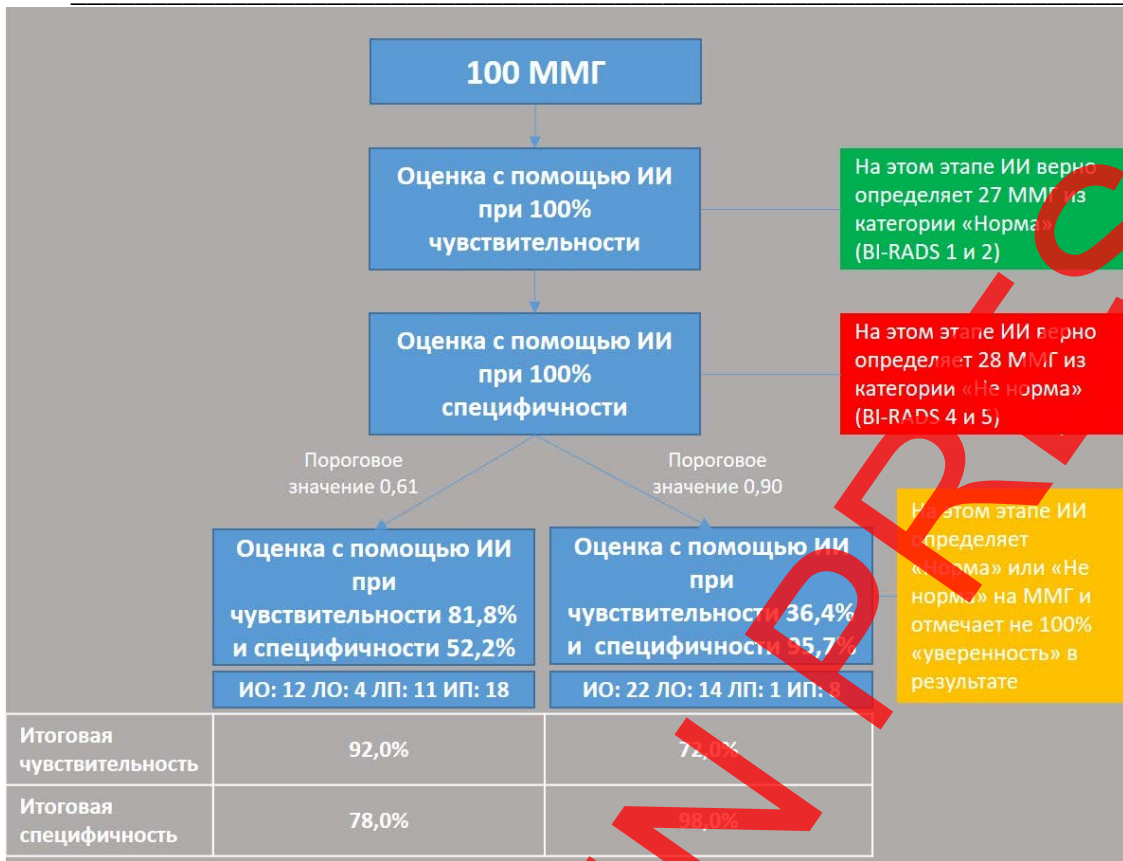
100 ММГ

Оценка с помощью ИИ при 100% чувствительности

На этом этапе ИИ верно определяет 27 ММГ из категории «Норма» (BI-RADS 1 и 2)

Оценка с помощью ИИ при 100% специфичности

На этом этапе ИИ верно определяет 28 ММГ из категории «Не норма» (BI-RADS 4 и 5)

Пороговое значение 0,61

Пороговое значение 0,90

Оценка с помощью ИИ при чувствительности 81,8% и специфичности 52,2%

Оценка с помощью ИИ при чувствительности 36,4% и специфичности 95,7%

На этом этапе ИИ определяет «Норма» или «Не норма» на ММГ и отмечает не 100% «уверенность» в результате

ИО: 12 ЛО: 4 ЛП: 11 ИП: 18

ИО: 22 ЛО: 14 ЛП: 1 ИП: 8

| Итоговая чувствительность | 92,0% | 72,0% |
|---|---|---|
| Итоговая специфичность | 78,0% | 98,0% |